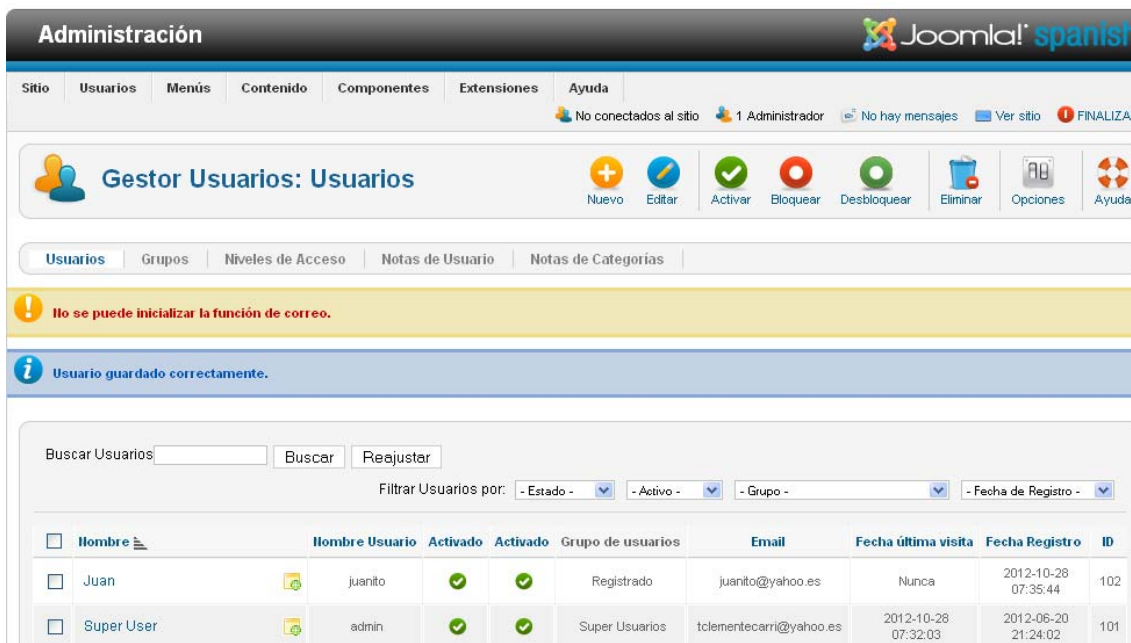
Administración

Joomla! spanis

Sitio | Usuarios | Menús | Contenido | Componentes | Extensiones | Ayuda

No conectados al sitio | 1 Administrador | No hay mensajes | Ver sitio | FINALIZA

Gestor Usuarios: Usuarios

Nuevo | Editar | Activar | Bloquear | Desbloquear | Eliminar | Opciones | Ayuda

Usuarios | Grupos | Niveles de Acceso | Notas de Usuario | Notas de Categorías

No se puede inicializar la función de correo.

Usuario guardado correctamente.

Buscar Usuarios [ ] Buscar | Reajustar

Filtrar Usuarios por: - Estado - | - Activo - | - Grupo - | - Fecha de Registro -

| | Nombre | Nombre Usuario | Activado | Activado | Grupo de usuarios | Email | Fecha última visita | Fecha Registro | ID |
|---|---|---|---|---|---|---|---|---|---|
| | Juan | juanito | | | Registrado | juanito@yahoo.es | Nunca | 2012-10-28 07:35:44 | 102 |
| | Super User | admin | | | Super Usuarios | tclementecarri@yahoo.es | 2012-10-28 07:32:03 | 2012-06-20 21:24:02 | 101 |